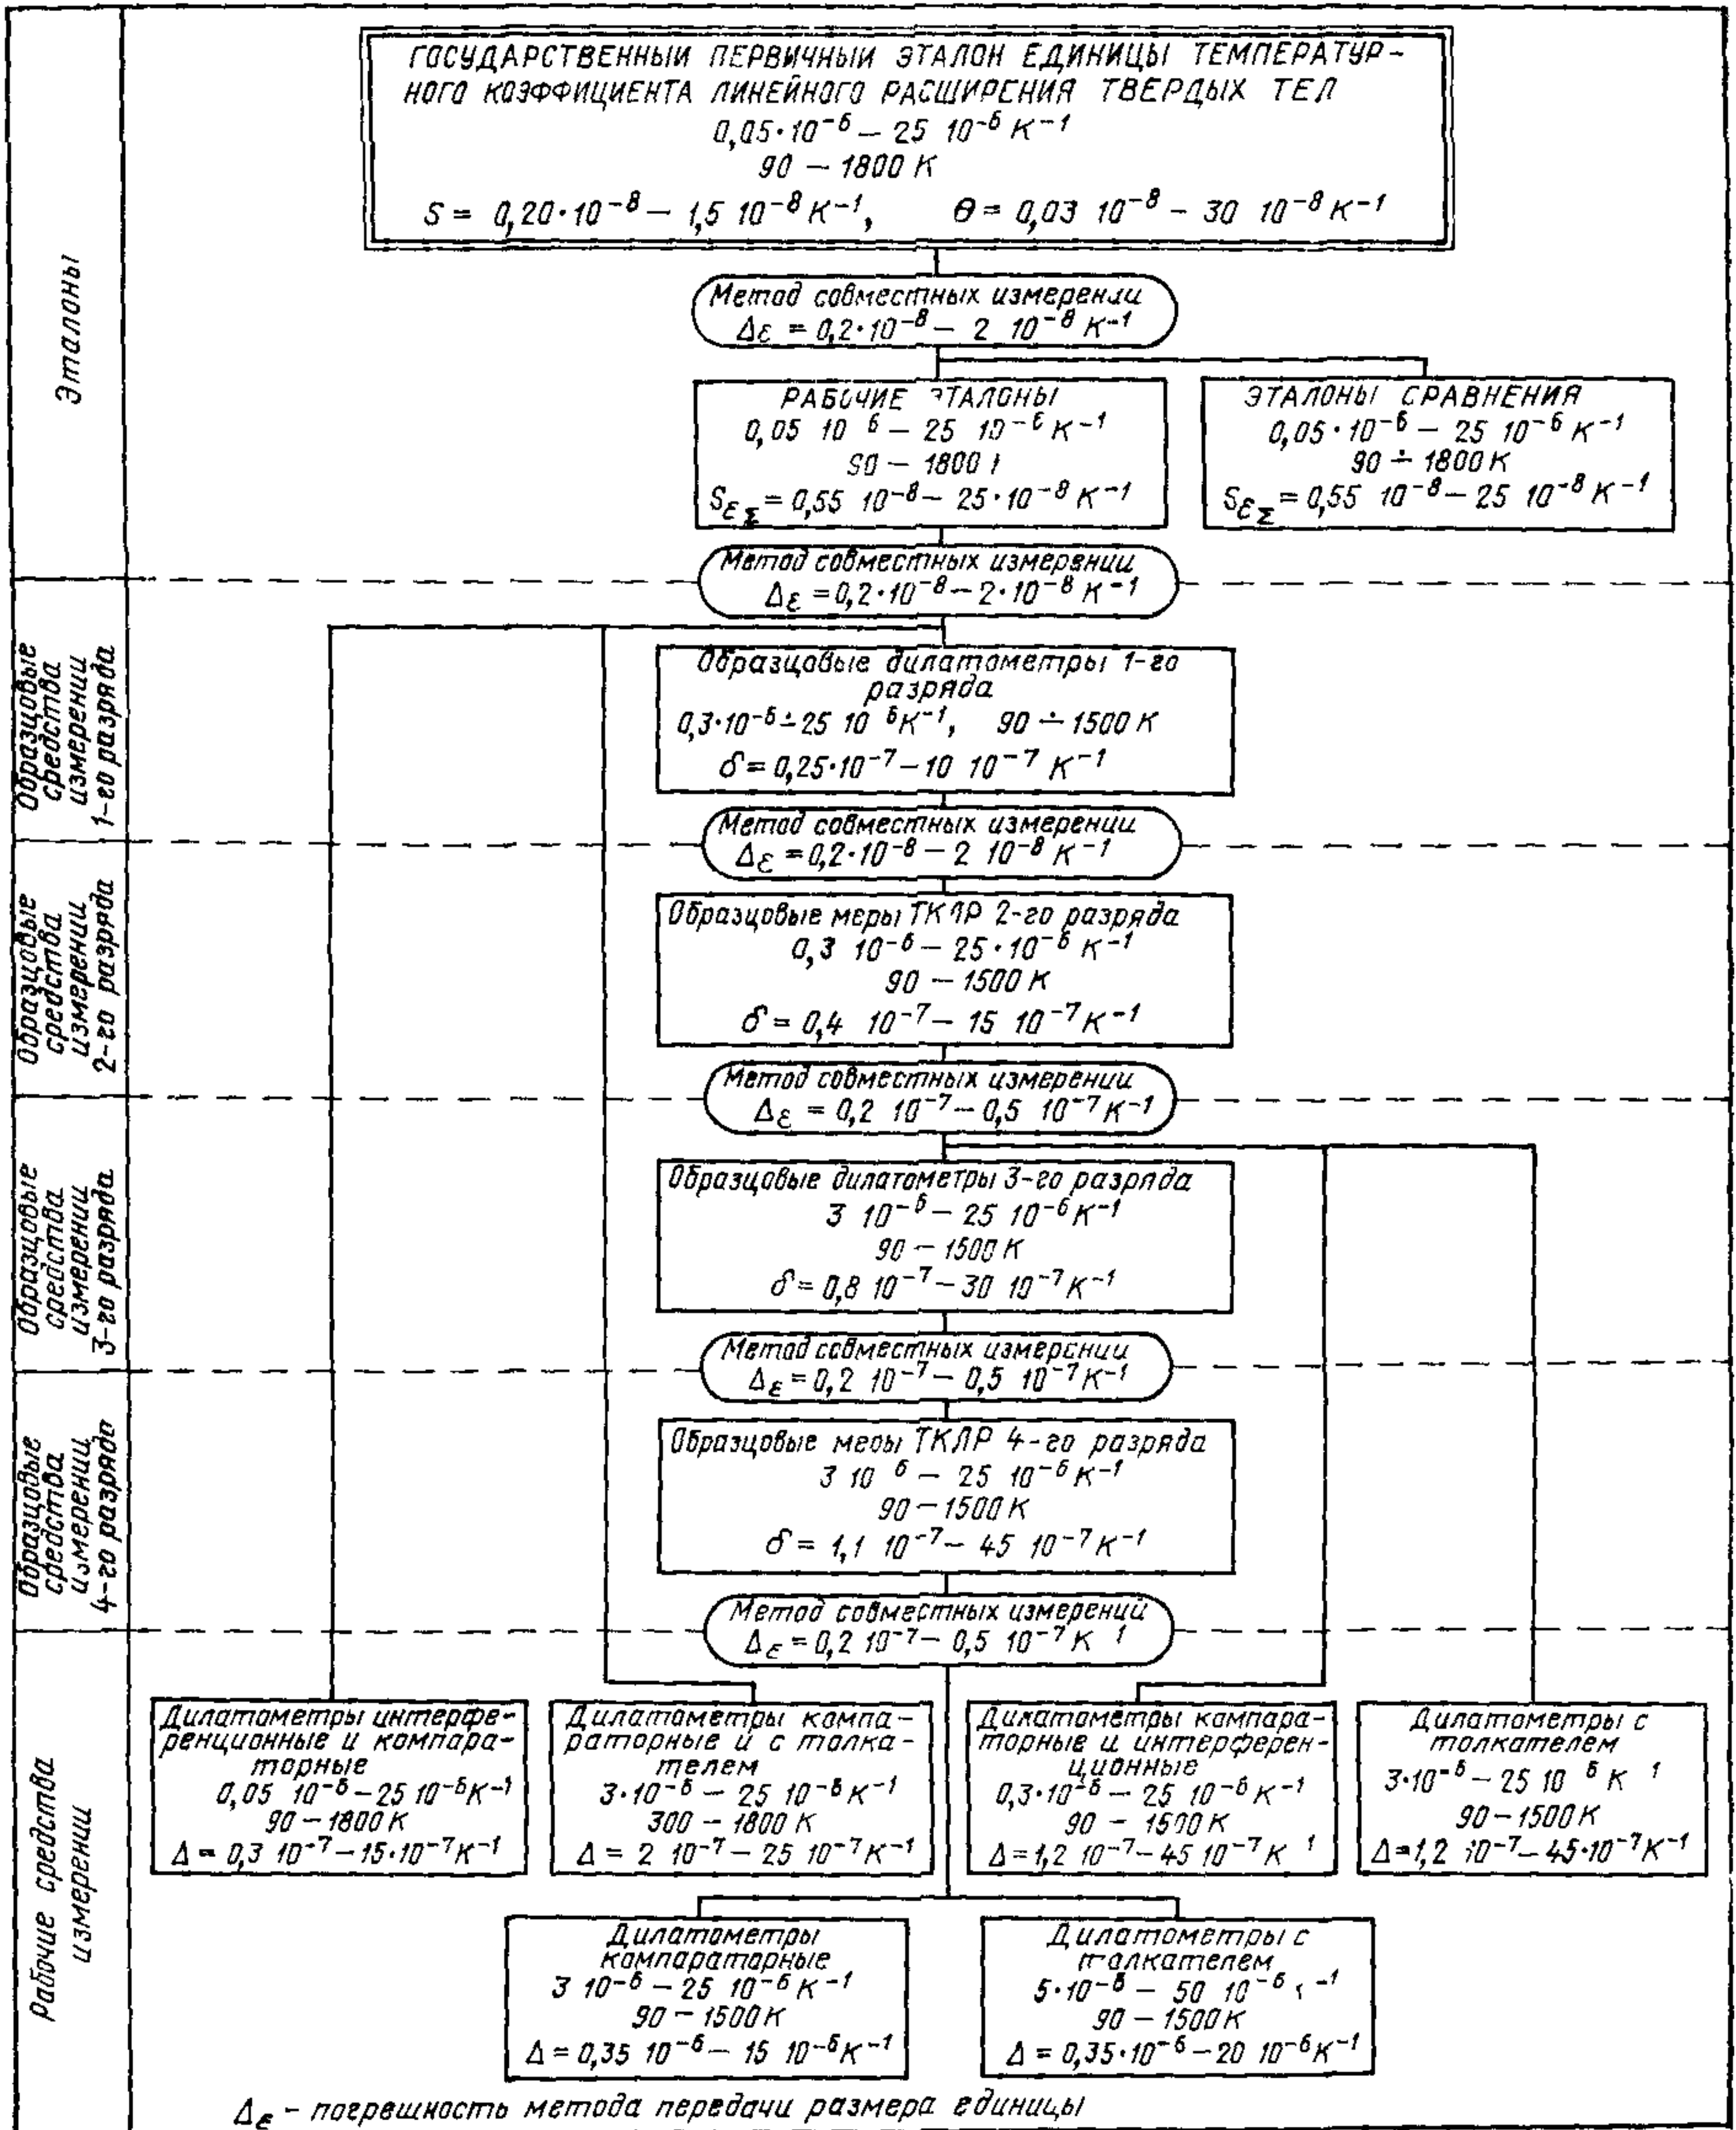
Эталоны

ГОСУДАРСТВЕННЫЙ ПЕРВИЧНЫЙ ЭТАЛОН ЕДИНИЦЫ ТЕМПЕРАТУРНОГО КОЭФФИЦИЕНТА ЛИНЕЙНОГО РАСШИРЕНИЯ ТВЕРДЫХ ТЕЛ
$0,05 \cdot 10^{-6} - 25\ 10^{-6} K^{-1}$
$90 - 1800 K$
$S = 0,20 \cdot 10^{-8} - 1,5\ 10^{-8} K^{-1}$, $\Theta = 0,03\ 10^{-8} - 30\ 10^{-8} K^{-1}$

Метод совместных измерении
$\Delta_\varepsilon = 0,2 \cdot 10^{-8} - 2\ 10^{-8} K^{-1}$

РАБОЧИЕ ЭТАЛОНЫ
$0,05\ 10^{-6} - 25\ 10^{-6} K^{-1}$
$90 - 1800$ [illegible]
$S_{\varepsilon\Sigma} = 0,55\ 10^{-8} - 25 \cdot 10^{-8} K^{-1}$

ЭТАЛОНЫ СРАВНЕНИЯ
$0,05 \cdot 10^{-6} - 25\ 10^{-6} K^{-1}$
$90 \div 1800 K$
$S_{\varepsilon\Sigma} = 0,55\ 10^{-8} - 25\ 10^{-8} K^{-1}$

Метод совместных измерении
$\Delta_\varepsilon = 0,2 \cdot 10^{-8} - 2 \cdot 10^{-8} K^{-1}$

Образцовые средства измерений 1-го разряда

Образцовые дилатометры 1-го разряда
$0,3 \cdot 10^{-6} \div 25\ 10^{-6} K^{-1}$, $90 \div 1500 K$
$\delta = 0,25 \cdot 10^{-7} - 10\ 10^{-7} K^{-1}$

Метод совместных измерении
$\Delta_\varepsilon = 0,2 \cdot 10^{-8} - 2\ 10^{-8} K^{-1}$

Образцовые средства измерении 2-го разряда

Образцовые меры ТКЛР 2-го разряда
$0,3\ 10^{-6} - 25 \cdot 10^{-6} K^{-1}$
$90 - 1500 K$
$\delta = 0,4\ 10^{-7} - 15\ 10^{-7} K^{-1}$

Метод совместных измерении
$\Delta_\varepsilon = 0,2\ 10^{-7} - 0,5\ 10^{-7} K^{-1}$

Образцовые средства измерении 3-го разряда

Образцовые дилатометры 3-го разряда
$3\ 10^{-6} - 25\ 10^{-6} K^{-1}$
$90 - 1500 K$
$\delta = 0,8\ 10^{-7} - 30\ 10^{-7} K^{-1}$

Метод совместных измерении
$\Delta_\varepsilon = 0,2\ 10^{-7} - 0,5\ 10^{-7} K^{-1}$

Образцовые средства измерении 4-го разряда

Образцовые меры ТКЛР 4-го разряда
$3\ 10^{-6} - 25\ 10^{-6} K^{-1}$
$90 - 1500 K$
$\delta = 1,1\ 10^{-7} - 45\ 10^{-7} K^{-1}$

Метод совместных измерений
$\Delta_\varepsilon = 0,2\ 10^{-7} - 0,5\ 10^{-7} K^{-1}$

Рабочие средства измерении

Дилатометры интерференционные и компараторные
$0,05\ 10^{-6} - 25\ 10^{-6} K^{-1}$
$90 - 1800 K$
$\Delta = 0,3\ 10^{-7} - 15 \cdot 10^{-7} K^{-1}$

Дилатометры компараторные и с толкателем
$3 \cdot 10^{-6} - 25\ 10^{-6} K^{-1}$
$300 - 1800 K$
$\Delta = 2\ 10^{-7} - 25\ 10^{-7} K^{-1}$

Дилатометры компараторные и интерференционные
$0,3 \cdot 10^{-6} - 25\ 10^{-6} K^{-1}$
$90 - 1500 K$
$\Delta = 1,2\ 10^{-7} - 45\ 10^{-7} K^{-1}$

Дилатометры с толкателем
$3 \cdot 10^{-6} - 25\ 10^{-6} K^{-1}$
$90 - 1500 K$
$\Delta = 1,2\ 10^{-7} - 45 \cdot 10^{-7} K^{-1}$

Дилатометры компараторные
$3\ 10^{-6} - 25\ 10^{-6} K^{-1}$
$90 - 1500 K$
$\Delta = 0,35\ 10^{-6} - 15\ 10^{-6} K^{-1}$

Дилатометры с толкателем
$5 \cdot 10^{-6} - 50\ 10^{-6} K^{-1}$
$90 - 1500 K$
$\Delta = 0,35 \cdot 10^{-6} - 20\ 10^{-6} K^{-1}$

$\Delta_\varepsilon$ - погрешность метода передачи размера единицы